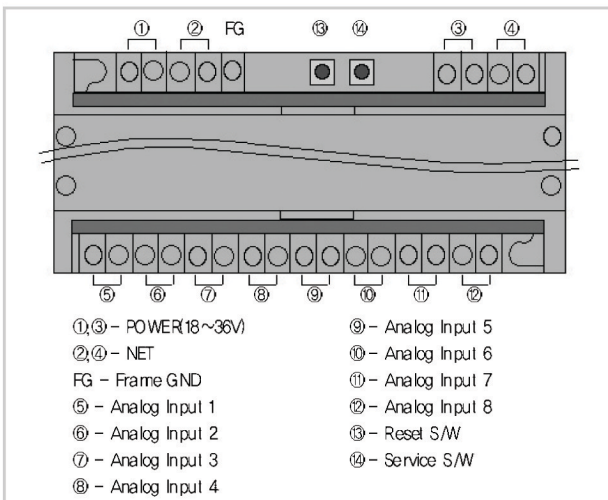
① ② FG ⑬ ⑭ ③ ④

⑤ ⑥ ⑦ ⑧ ⑨ ⑩ ⑪ ⑫

①,③ – POWER(18~36V)
②,④ – NET
FG – Frame GND
⑤ – Analog Input 1
⑥ – Analog Input 2
⑦ – Analog Input 3
⑧ – Analog Input 4

⑨ – Analog Input 5
⑩ – Analog Input 6
⑪ – Analog Input 7
⑫ – Analog Input 8
⑬ – Reset S/W
⑭ – Service S/W